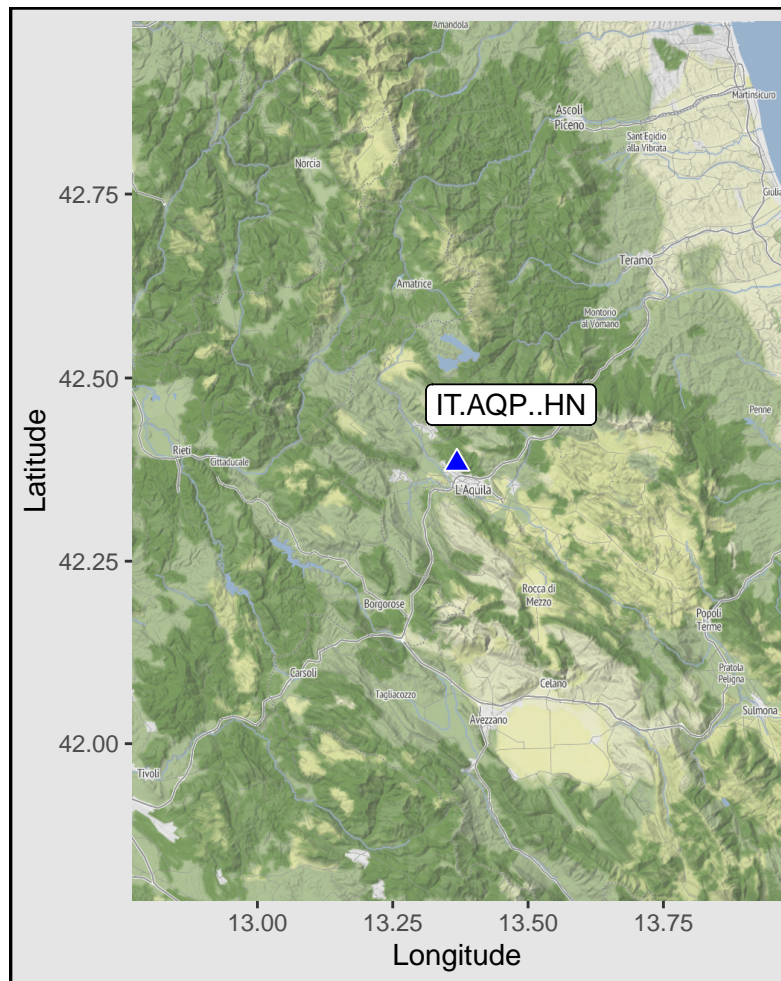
Amandola
Ascoli Piceno
Martinsicuro
Sant'Egidio alla Vibrata
Norcia
Giulia
Teramo
Amatrice
Montorio al Vomano
IT.AQP..HN
Penne
Rieti
Cittaducale
L'Aquila
Rocca di Mezzo
Borgorose
Popoli Terme
Carsoli
Pratola Peligna
Tagliacozzo
Celano
Sulmona
Avezzano
Tivoli

42.75
42.50
42.25
42.00
Latitude
13.00
13.25
13.50
13.75
Longitude